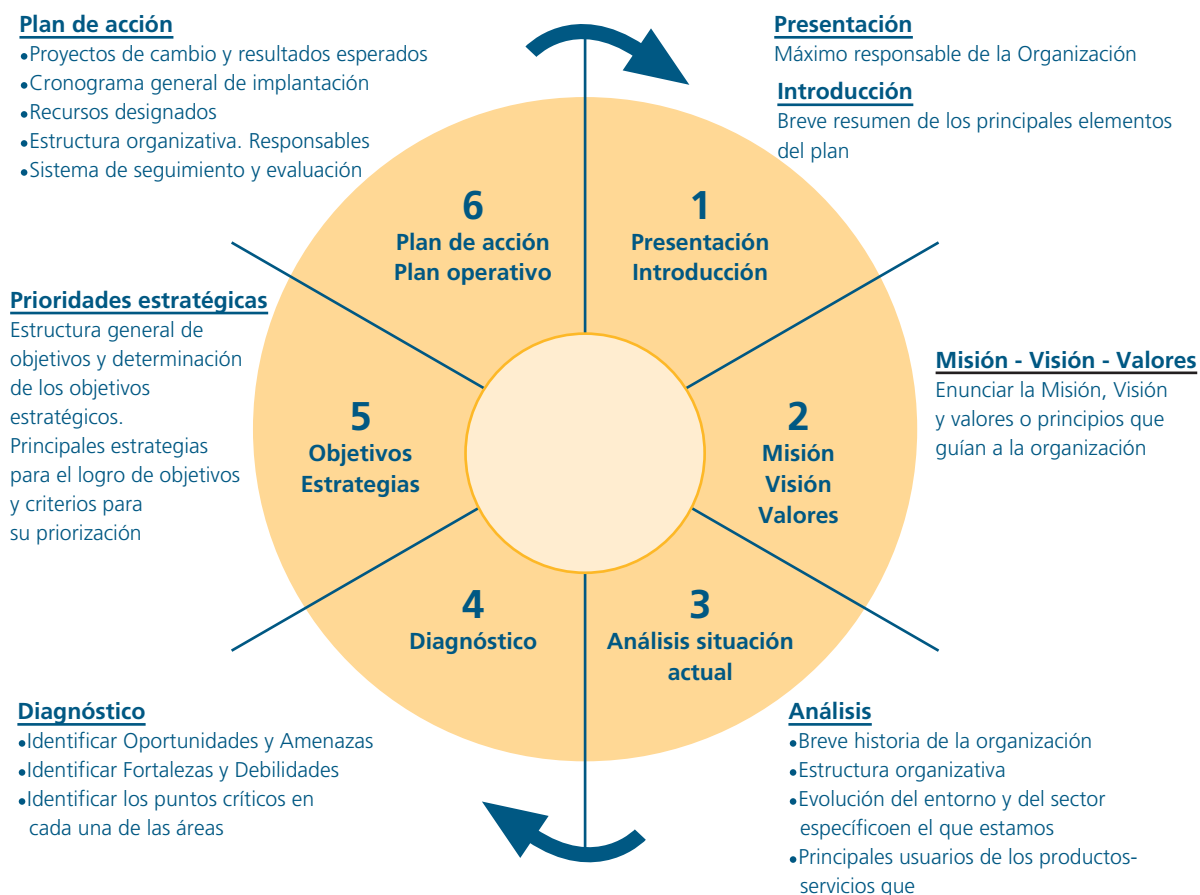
Plan de acción
•Proyectos de cambio y resultados esperados
•Cronograma general de implantación
•Recursos designados
•Estructura organizativa. Responsables
•Sistema de seguimiento y evaluación

Presentación
Máximo responsable de la Organización

Introducción
Breve resumen de los principales elementos del plan

6
Plan de acción
Plan operativo

1
Presentación
Introducción

Prioridades estratégicas
Estructura general de objetivos y determinación de los objetivos estratégicos.
Principales estrategias para el logro de objetivos y criterios para su priorización

Misión - Visión - Valores
Enunciar la Misión, Visión y valores o principios que guían a la organización

5
Objetivos
Estrategias

2
Misión
Visión
Valores

4
Diagnóstico

3
Análisis situación actual

Diagnóstico
•Identificar Oportunidades y Amenazas
•Identificar Fortalezas y Debilidades
•Identificar los puntos críticos en cada una de las áreas

Análisis
•Breve historia de la organización
•Estructura organizativa
•Evolución del entorno y del sector específicoen el que estamos
•Principales usuarios de los productos-servicios que